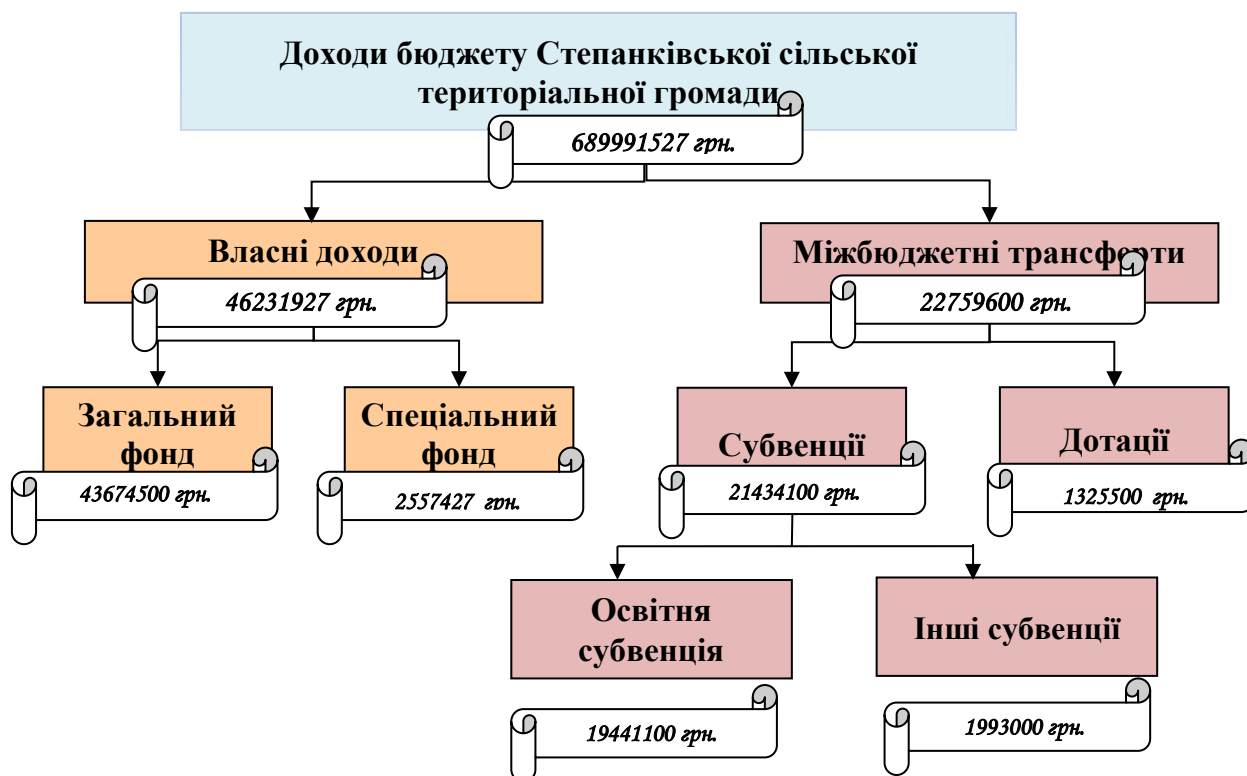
Доходи бюджету Степанківської сільської територіальної громади

689991527 грн.

Власні доходи

46231927 грн.

Міжбюджетні трансферти

22759600 грн.

Загальний фонд

43674500 грн.

Спеціальний фонд

2557427 грн.

Субвенції

21434100 грн.

Дотації

1325500 грн.

Освітня субвенція

19441100 грн.

Інші субвенції

1993000 грн.